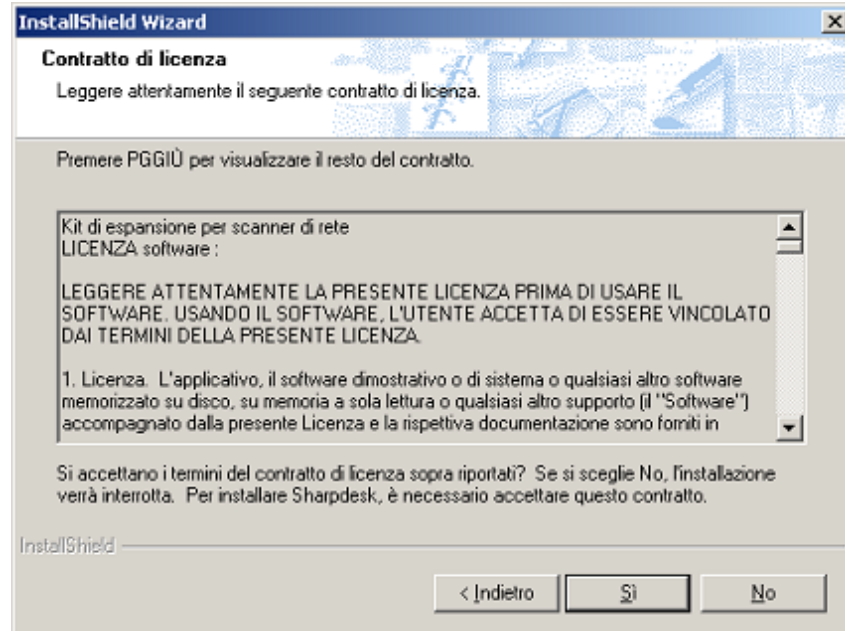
InstallShield Wizard

Contratto di licenza

Leggere attentamente il seguente contratto di licenza.

Premere PGGIÙ per visualizzare il resto del contratto.

Kit di espansione per scanner di rete
LICENZA software :

LEGGERE ATTENTAMENTE LA PRESENTE LICENZA PRIMA DI USARE IL SOFTWARE. USANDO IL SOFTWARE, L'UTENTE ACCETTA DI ESSERE VINCOLATO DAI TERMINI DELLA PRESENTE LICENZA.

1. Licenza. L'applicativo, il software dimostrativo o di sistema o qualsiasi altro software memorizzato su disco, su memoria a sola lettura o qualsiasi altro supporto (il ''Software'') accompagnato dalla presente Licenza e la rispettiva documentazione sono forniti in

Si accettano i termini del contratto di licenza sopra riportati? Se si sceglie No, l'installazione verrà interrotta. Per installare Sharpdesk, è necessario accettare questo contratto.

InstallShield

< Indietro | Sì | No